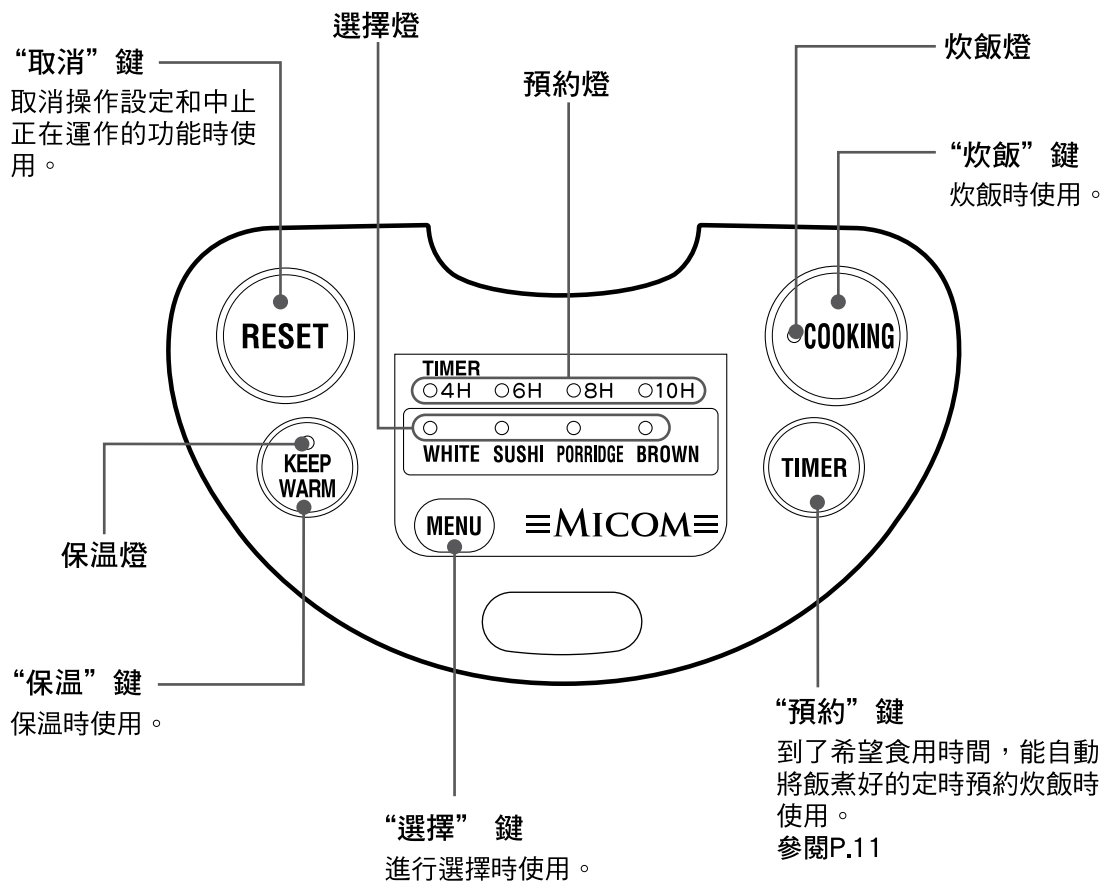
選擇燈

"取消" 鍵
取消操作設定和中止正在運作的功能時使用。

預約燈

炊飯燈

"炊飯" 鍵
炊飯時使用。

RESET

TIMER
○4H ○6H ○8H ○10H

WHITE SUSHI PORRIDGE BROWN

COOKING

KEEP WARM

TIMER

MENU

≡MICOM≡

保溫燈

"保溫" 鍵
保溫時使用。

"預約" 鍵
到了希望食用時間，能自動將飯煮好的定時預約炊飯時使用。
參閱P.11

"選擇" 鍵
進行選擇時使用。